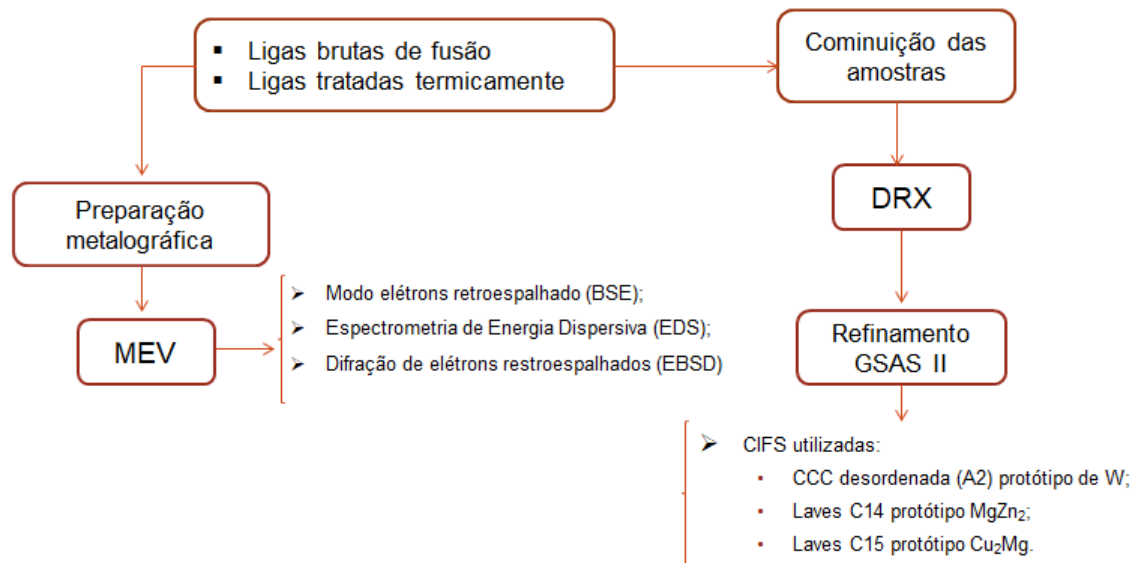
- Ligas brutas de fusão
- Ligas tratadas termicamente

Cominuição das amostras

Preparação metalográfica

DRX

MEV

- Modo elétrons retroespalhado (BSE);
- Espectrometria de Energia Dispersiva (EDS);
- Difração de elétrons restroespalhados (EBSD)

Refinamento GSAS II

- CIFS utilizadas:
  - CCC desordenada (A2) protótipo de W;
  - Laves C14 protótipo $MgZn_2$;
  - Laves C15 protótipo $Cu_2Mg$.